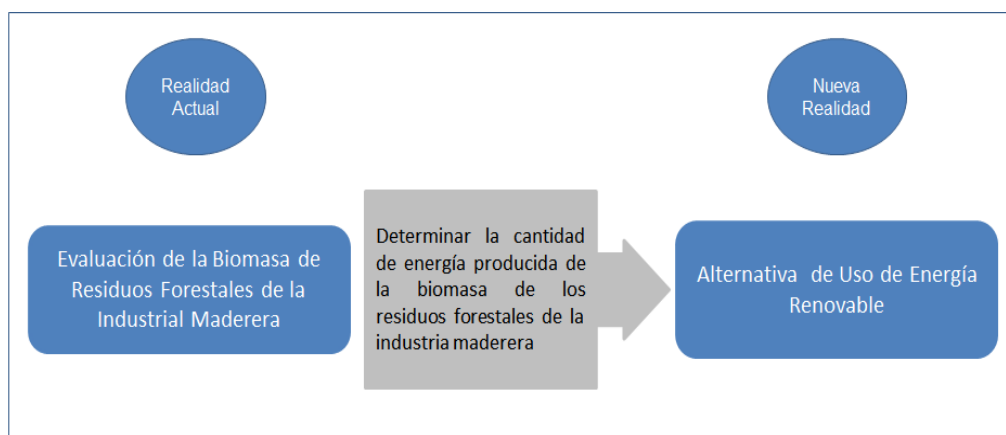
Realidad Actual

Nueva Realidad

Evaluación de la Biomasa de Residuos Forestales de la Industrial Maderera

Determinar la cantidad de energía producida de la biomasa de los residuos forestales de la industria maderera

Alternativa de Uso de Energía Renovable